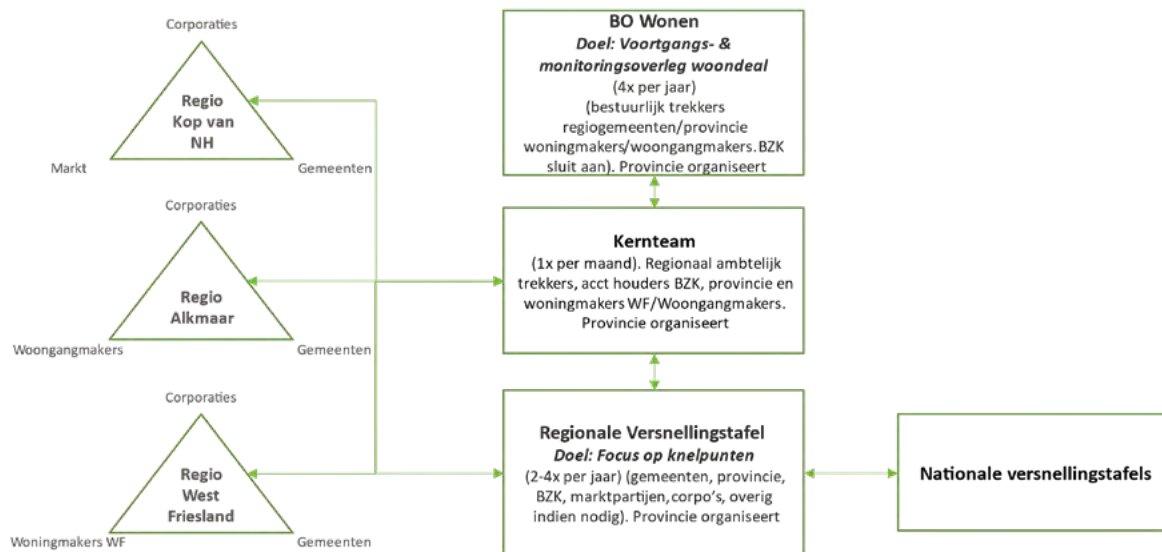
Corporaties

Regio Kop van NH

Markt

Gemeenten

Corporaties

Regio Alkmaar

Woongangmakers

Gemeenten

Corporaties

Regio West Friesland

Woningmakers WF

Gemeenten

**BO Wonen**
*Doel: Voortgangs- & monitoringsoverleg woondeal*
(4x per jaar)
(bestuurlijk trekkers regiogemeenten/provincie woningmakers/woongangmakers.BZK sluit aan). Provincie organiseert

**Kernteam**
(1x per maand). Regionaal ambtelijk trekkers, acct houders BZK, provincie en woningmakers WF/Woongangmakers. Provincie organiseert

**Regionale Versnellingstafel**
*Doel: Focus op knelpunten*
(2-4x per jaar) (gemeenten, provincie, BZK, marktpartijen,corpo's, overig indien nodig). Provincie organiseert

**Nationale versnellingstafels**